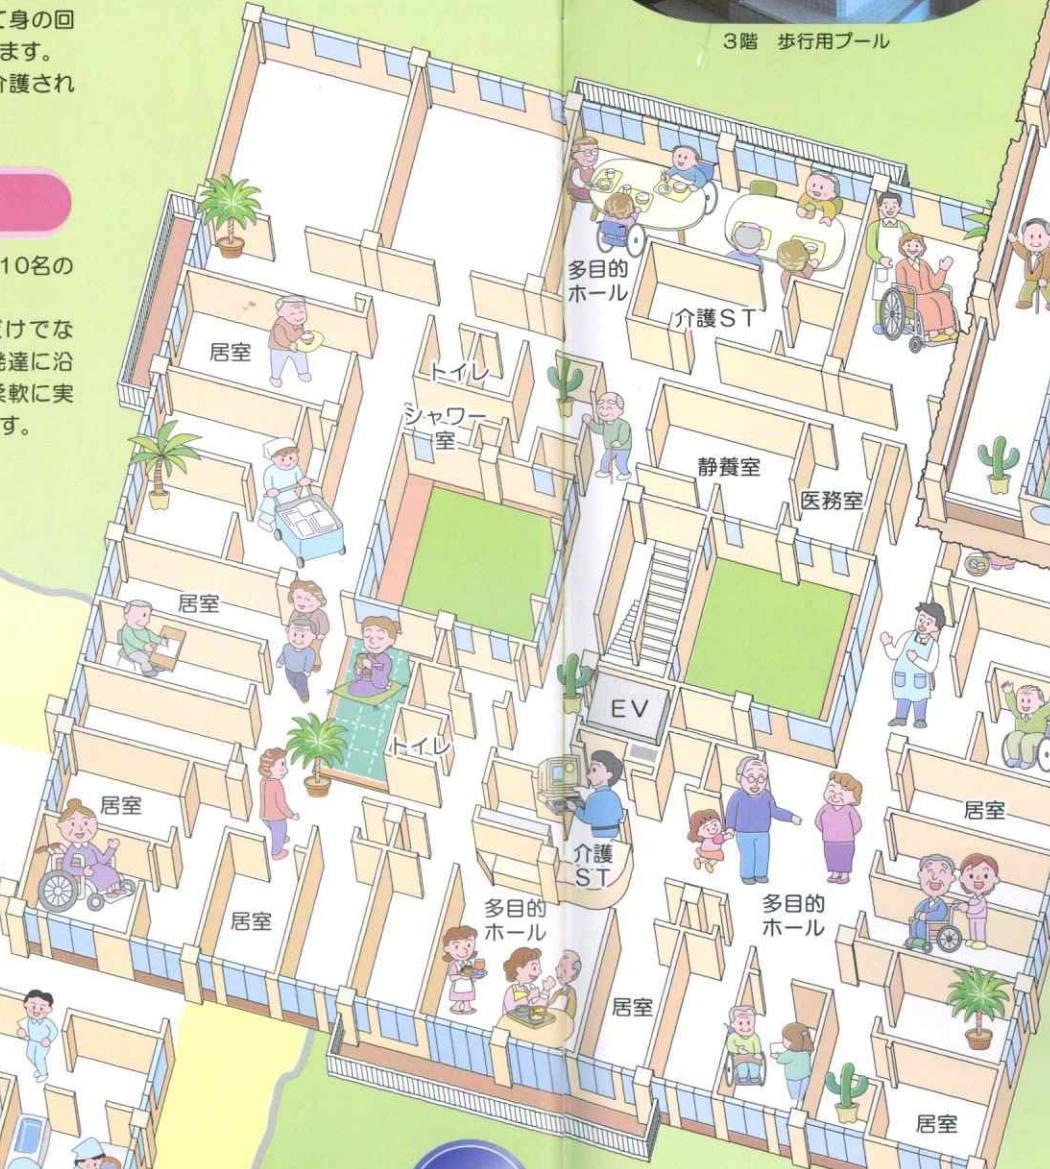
て身の回
ます。
介護され

10名の

だけでな
発達に沿
柔軟に実
す。

3階　歩行用プール

多目的
ホール

介護ST

居室

トイレ

シャワー
室

静養室

医務室

居室

EV

トイレ

居室

介護
ST

居室

多目的
ホール

多目的
ホール

居室

居室

居室